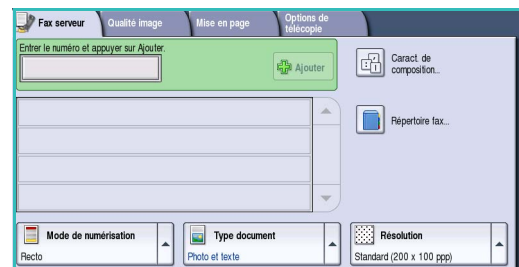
Fax serveur

Qualité image

Mise en page

Options de télécopie

Entrer le numéro et appuyer sur Ajouter.

Ajouter

Caract. de composition...

Répertoire fax...

Mode de numérisation

Recto

Type document

Photo et texte

Résolution

Standard (200 x 100 ppp)